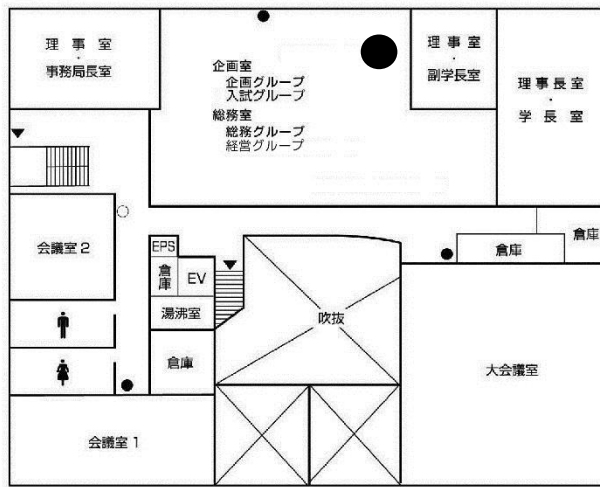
理事室
・
事務局長室

企画室
企画グループ
入試グループ
総務室
総務グループ
経営グループ

理事室
・
副学長室

理事長室
・
学長室

会議室 2

EPS

倉庫

EV

湯沸室

倉庫

吹抜

倉庫

倉庫

大会議室

会議室 1